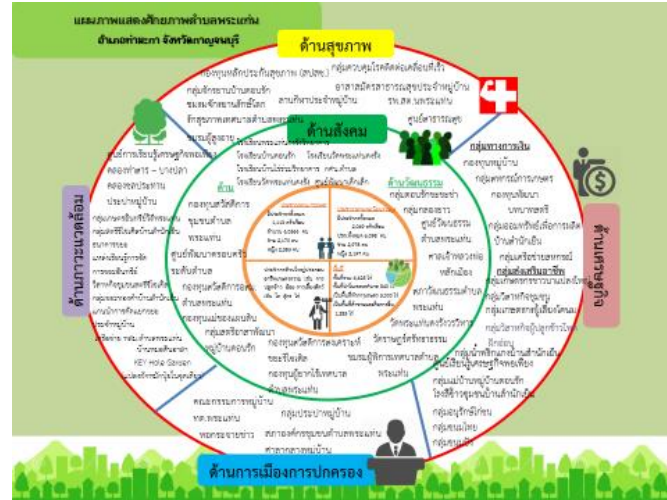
แผนภาพแสดงศักยภาพตำบลพระแท่น
อำเภอท่ามะกา จังหวัดกาญจนบุรี

ด้านสุขภาพ

กองทุนหลักประกันสุขภาพ (สปสช.)
กลุ่มควบคุมโรคติดต่อเคลื่อนที่เร็ว
กลุ่มจิตอาสาพระแท่นรักษ์
ชมรมจักรยานรักษ์โลก
อาสาสมัครสาธารณสุขประจำหมู่บ้าน
รพ.สต.พระแท่น
ลานกีฬาประจำหมู่บ้าน
ศูนย์สาธารณสุข
ชมรมผู้สูงอายุ

ด้านสังคม

ด้านเศรษฐกิจ
กลุ่มทางการเงิน
กองทุนหมู่บ้าน
กลุ่มพัฒนาสตรี
กองทุนพัฒนาบทบาทสตรี
กลุ่มออมทรัพย์เพื่อการผลิต
บ้านท่าน้ำเย็น
กลุ่มเครือข่ายสหกรณ์
กลุ่มส่งเสริมอาชีพ
กลุ่มวิสาหกิจชุมชน
กลุ่มทำนา
กลุ่มผลิตภัณฑ์
กลุ่มวิสาหกิจผู้ปลูกข้าวโพด
กลุ่มน้ำพริกแกงบ้านลำน้ำเย็น
กลุ่มวิสาหกิจชุมชนเศรษฐกิจพอเพียง
กลุ่มแม่บ้านหมู่บ้านดอนรัก
โรงสีข้าวชุมชนบ้านลำน้ำเย็น
กลุ่มอนุรักษ์ไทย
กลุ่มผลิตภัณฑ์

ด้านวัฒนธรรม
กลุ่มสภาวัฒนธรรม
กลุ่มกลองยาว
ศูนย์วัฒนธรรม
ตำบลพระแท่น
ศาลเจ้าพ่อวังตะเคียน
สภาวัฒนธรรมตำบลพระแท่น
วัดพระแท่นดงรัง
วิหารพุทธศักดิ์สิทธิ์
กลุ่มผู้พิการพระแท่น

ด้านการเมืองการปกครอง
คณะกรรมการหมู่บ้าน
ทต.พระแท่น
กลุ่มประชาคมหมู่บ้าน
สภาองค์กรชุมชนตำบลพระแท่น
ศาลากลางหมู่บ้าน
พลทหารอาสา

ด้านทรัพยากรธรรมชาติและสิ่งแวดล้อม
ศูนย์การเรียนรู้ทรัพยากรทางธรรมชาติ
คลองท่าสาร - บางปลา
คลองชลประทาน
ประปาหมู่บ้าน
กลุ่มอนุรักษ์ป่าชุมชน
กลุ่มพัฒนาอาชีพ
กลุ่มธนาคารขยะ
ประปาหมู่บ้าน
KEY Hole Garden

กองทุนสวัสดิการชุมชนตำบลพระแท่น
ศูนย์พัฒนาครอบครัว
ระดับตำบล
กองทุนสวัสดิการตำบลพระแท่น
กองทุนแม่ของแผ่นดิน
กลุ่มสตรีอาสาพัฒนา
หมู่บ้านดอนรัก
กองทุนสวัสดิการสงเคราะห์
ผู้สูงอายุ
กองทุนผู้สูงอายุ
ตำบลพระแท่น